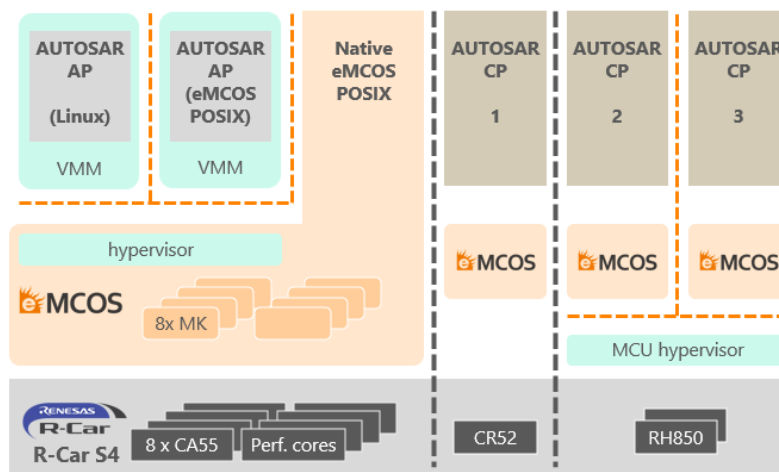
AUTOSAR AP

(Linux)

VMM

AUTOSAR AP (eMCOS POSIX)

VMM

Native eMCOS POSIX

AUTOSAR CP

1

AUTOSAR CP

2

AUTOSAR CP

3

hypervisor

eMCOS

8x MK

eMCOS

eMCOS

eMCOS

MCU hypervisor

RENESAS
R-Car
R-Car S4

8 x CA55

Perf. cores

CR52

RH850